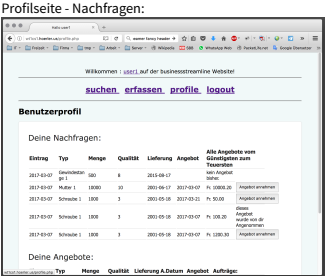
Profilseite - Nachfragen:

tradex.user1 ×

artbot/trader.ue/profile.php

Willkommen : user1 auf der businessstreamline Website!

suchen erfassen profile logout

Benutzerprofil

Deine Nachfragen:

| Eintrag | Typ | Menge | Qualität | Lieferung | Angebot | Alle Angebote vom Günstigsten zum Teuersten |
|---|---|---|---|---|---|---|
| 2017-03-07 | Gewindestange 1 | 500 | 8 | 2015-08-17 | | kein Angebot bisher. |
| 2017-03-07 | Mutter 1 | 10000 | 10 | 2001-06-17 | 2017-03-07 | Fr. 10000.20 Angebot annehmen |
| 2017-03-07 | Schraube 1 | 10000 | 3 | 2001-05-16 | 2017-03-21 | Fr. 50.00 Angebot annehmen |
| 2017-03-07 | Schraube 1 | 10000 | 3 | 2001-05-16 | 2017-03-07 | Fr. 100.20 dieses Angebot wurde von dir angenommen |
| 2017-03-07 | Schraube 1 | 10000 | 3 | 2001-05-16 | 2017-03-07 | Fr. 1200.30 Angebot annehmen |

Deine Angebote:

| Typ | Menge | Qualität | Lieferung | A.Datum | Angebot | Auftrag |
|---|---|---|---|---|---|---|